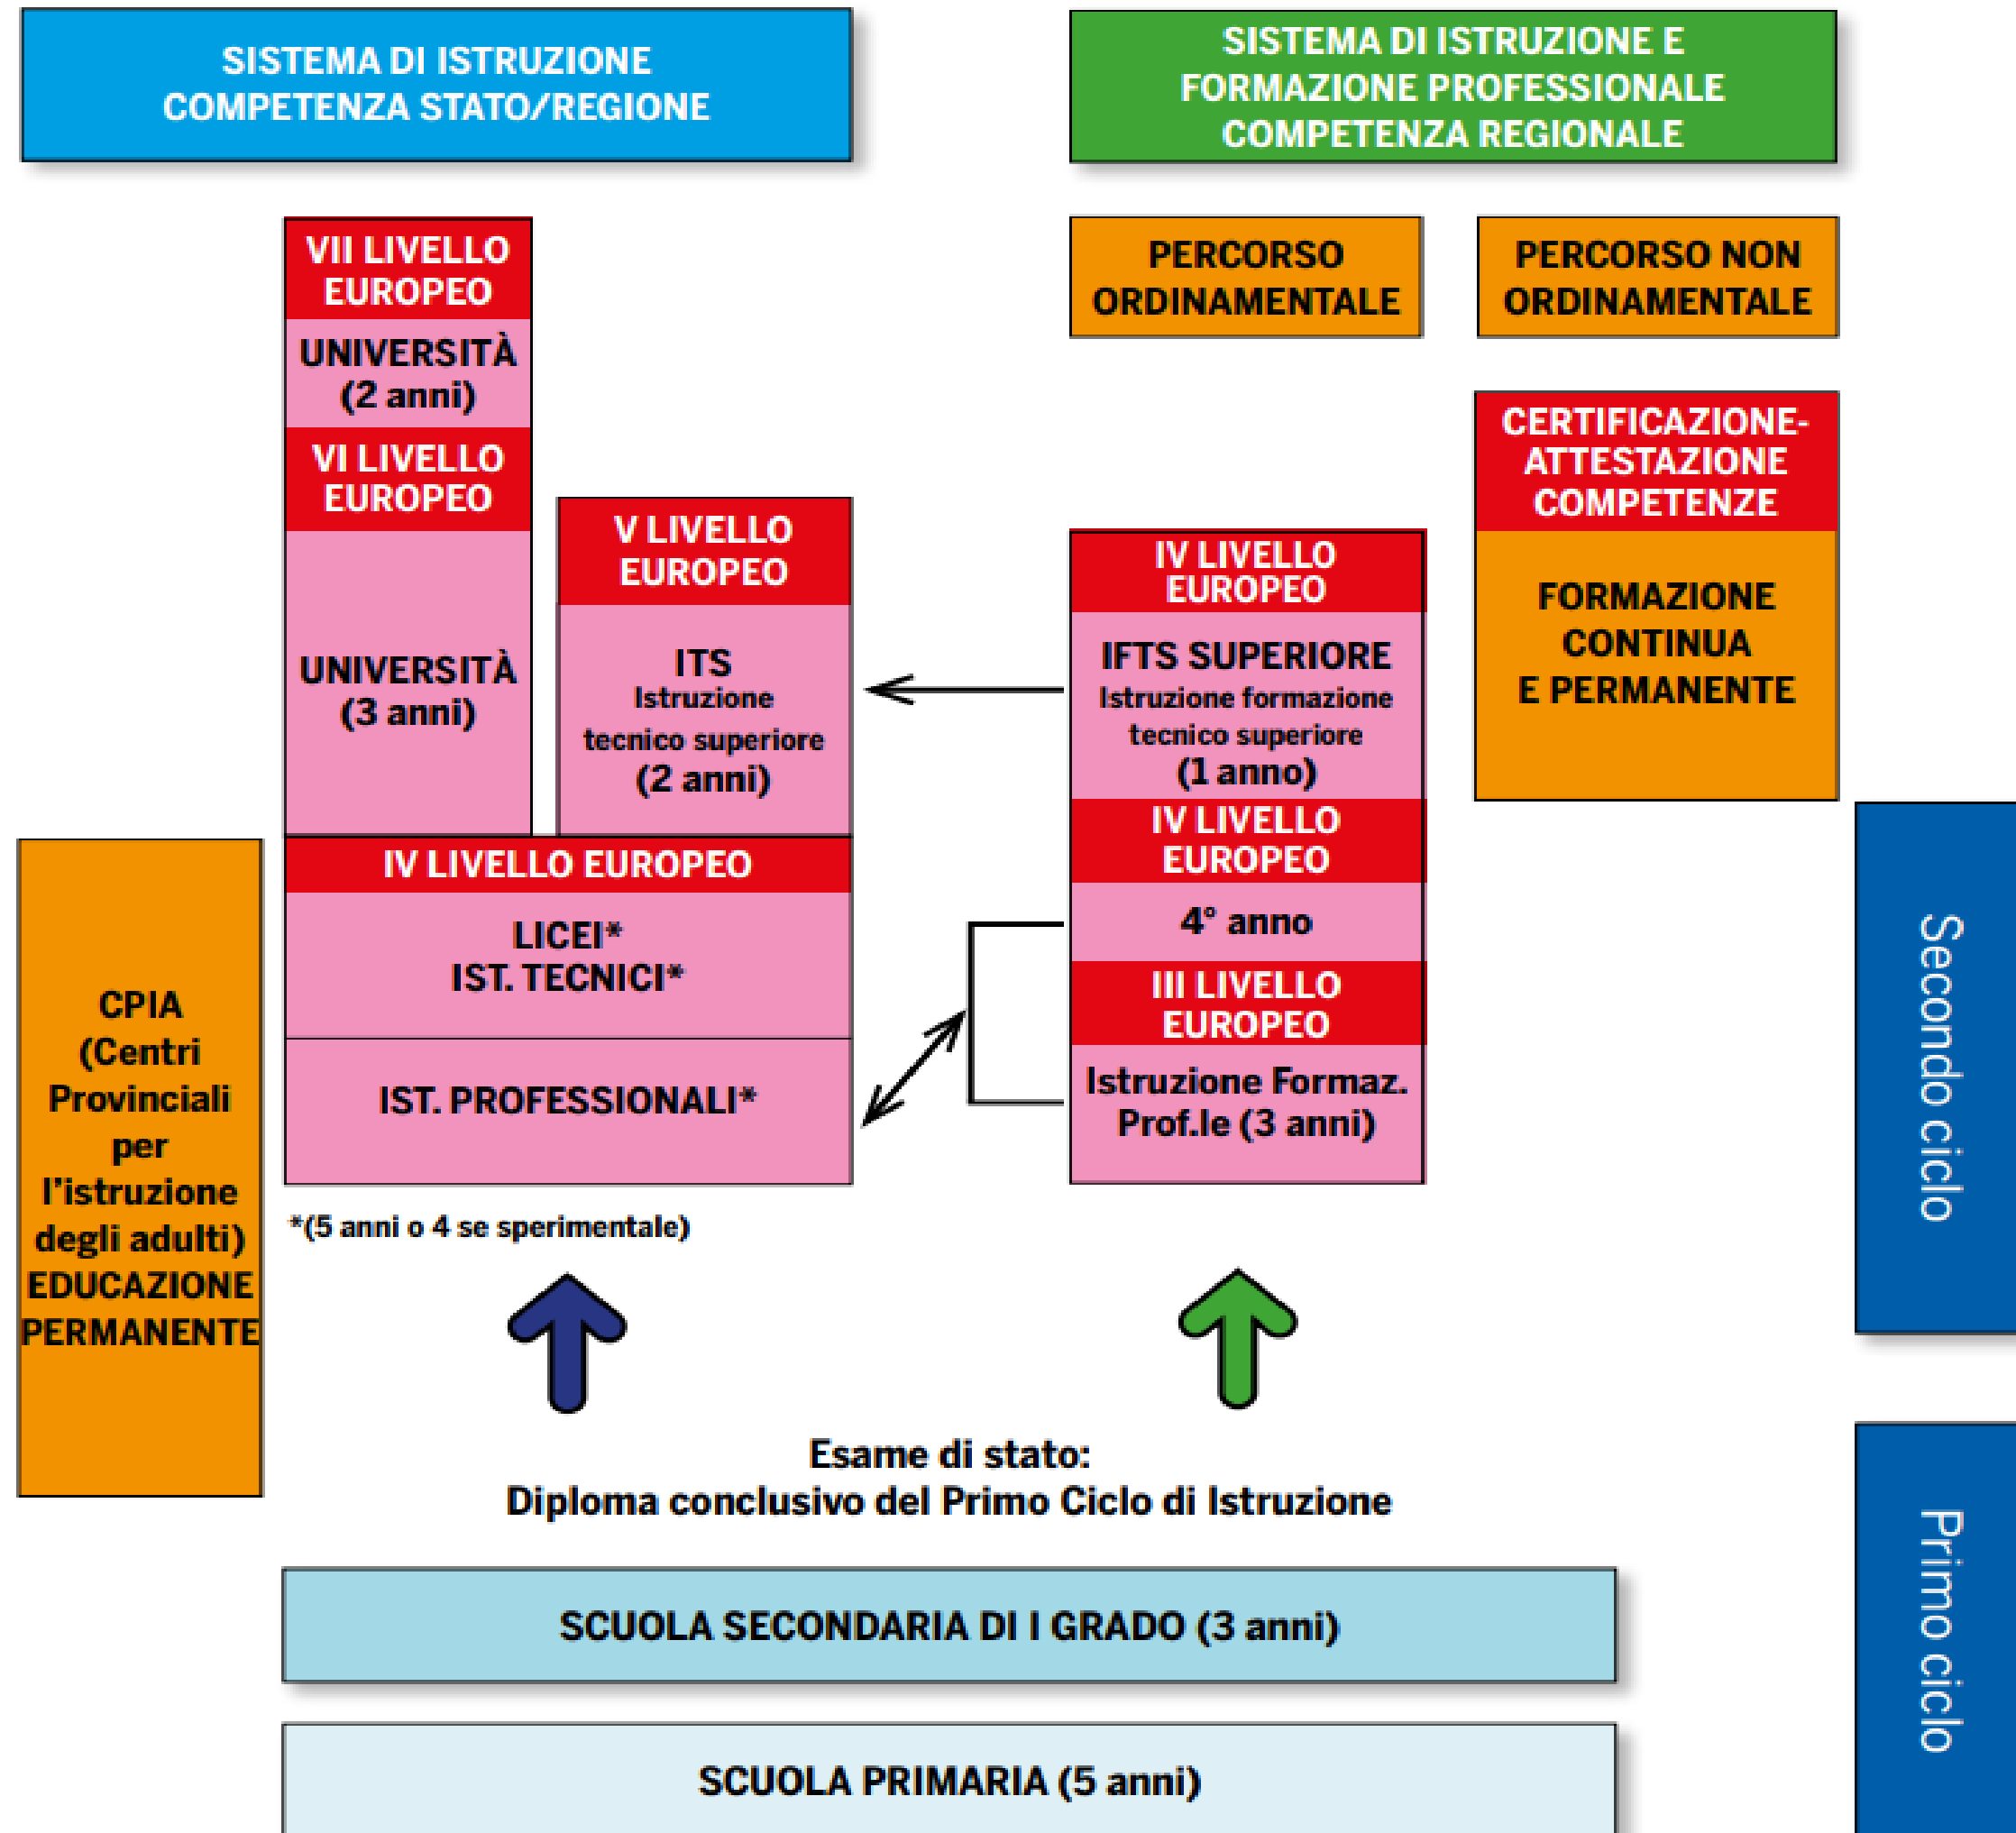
SISTEMA DI ISTRUZIONE
COMPETENZA STATO/REGIONE

SISTEMA DI ISTRUZIONE E
FORMAZIONE PROFESSIONALE
COMPETENZA REGIONALE

VII LIVELLO EUROPEO

UNIVERSITÀ (2 anni)

VI LIVELLO EUROPEO

UNIVERSITÀ (3 anni)

V LIVELLO EUROPEO

ITS
Istruzione tecnico superiore
(2 anni)

PERCORSO ORDINAMENTALE

PERCORSO NON ORDINAMENTALE

CERTIFICAZIONE-ATTESTAZIONE COMPETENZE

FORMAZIONE CONTINUA E PERMANENTE

IV LIVELLO EUROPEO

IFTS SUPERIORE
Istruzione formazione tecnico superiore
(1 anno)

IV LIVELLO EUROPEO

4° anno

III LIVELLO EUROPEO

Istruzione Formaz. Prof.le (3 anni)

IV LIVELLO EUROPEO

LICEI*
IST. TECNICI*

IST. PROFESSIONALI*

*(5 anni o 4 se sperimentale)

CPIA
(Centri Provinciali per l'istruzione degli adulti)
EDUCAZIONE PERMANENTE

Secondo ciclo

Esame di stato:
Diploma conclusivo del Primo Ciclo di Istruzione

SCUOLA SECONDARIA DI I GRADO (3 anni)

SCUOLA PRIMARIA (5 anni)

Primo ciclo